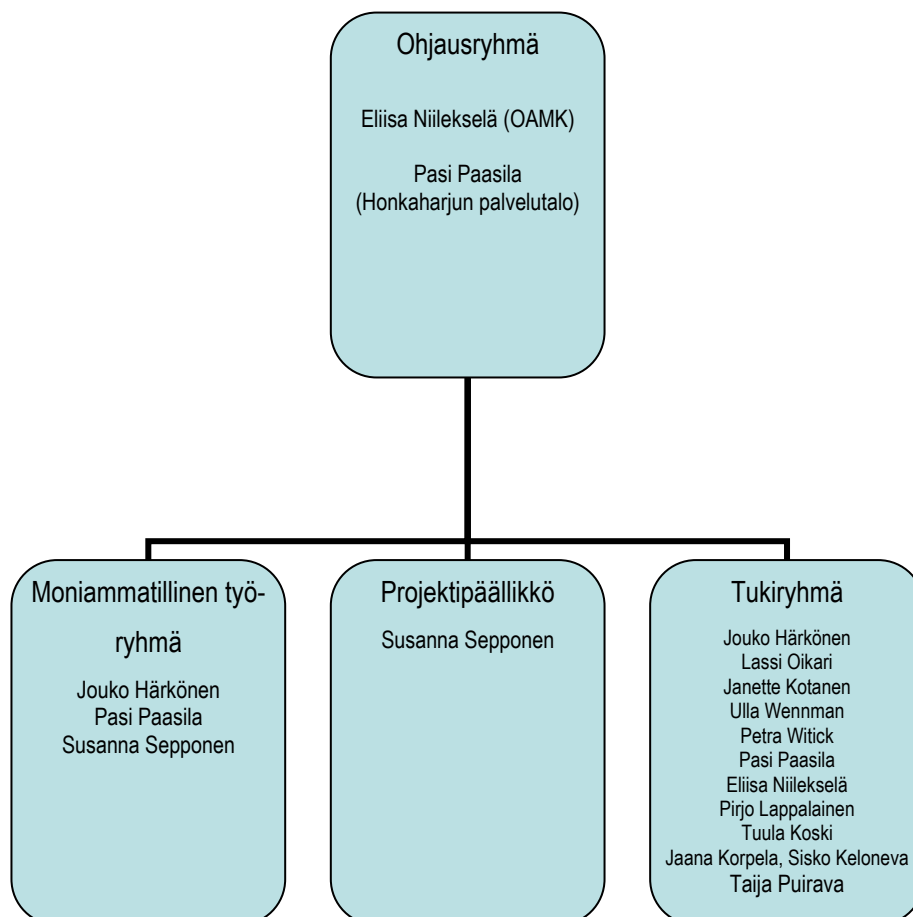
Ohjausryhmä

Eliisa Niilekselä (OAMK)

Pasi Paasila
(Honkaharjun palvelutalo)

Moniammatillinen työryhmä

Jouko Härkönen
Pasi Paasila
Susanna Sepponen

Projektipäällikkö

Susanna Sepponen

Tukiryhmä

Jouko Härkönen
Lassi Oikari
Janette Kotanen
Ulla Wennman
Petra Witick
Pasi Paasila
Eliisa Niilekselä
Pirjo Lappalainen
Tuula Koski
Jaana Korpela, Sisko Keloneva
Taija Puirava